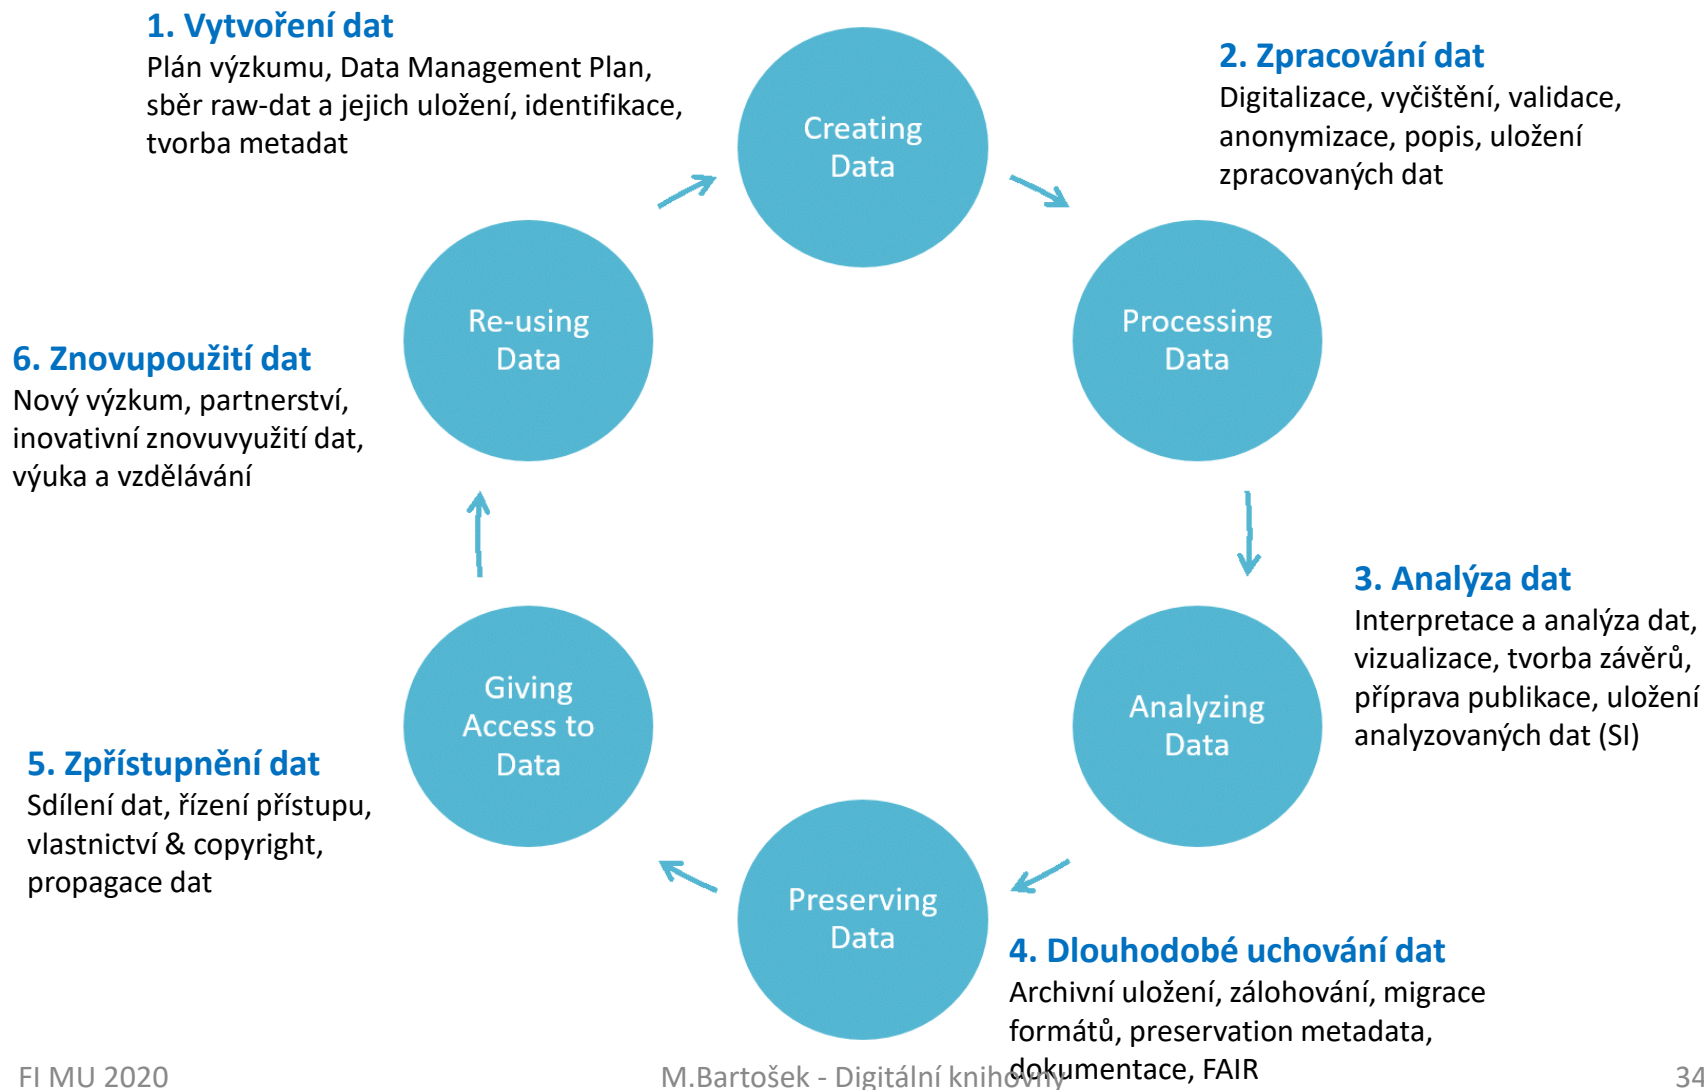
1. Vytvoření dat
Plán výzkumu, Data Management Plan, sběr raw-dat a jejich uložení, identifikace, tvorba metadat

Creating Data

2. Zpracování dat
Digitalizace, vyčištění, validace, anonymizace, popis, uložení zpracovaných dat

Re-using Data

Processing Data

6. Znovupoužití dat
Nový výzkum, partnerství, inovativní znovuvyužití dat, výuka a vzdělávání

3. Analýza dat
Interpretace a analýza dat, vizualizace, tvorba závěrů, příprava publikace, uložení analyzovaných dat (SI)

Giving Access to Data

Analyzing Data

5. Zpřístupnění dat
Sdílení dat, řízení přístupu, vlastnictví & copyright, propagace dat

Preserving Data

4. Dlouhodobé uchování dat
Archivní uložení, zálohování, migrace formátů, preservation metadata, dokumentace, FAIR

FI MU 2020

M.Bartošek - Digitální knihovny

34